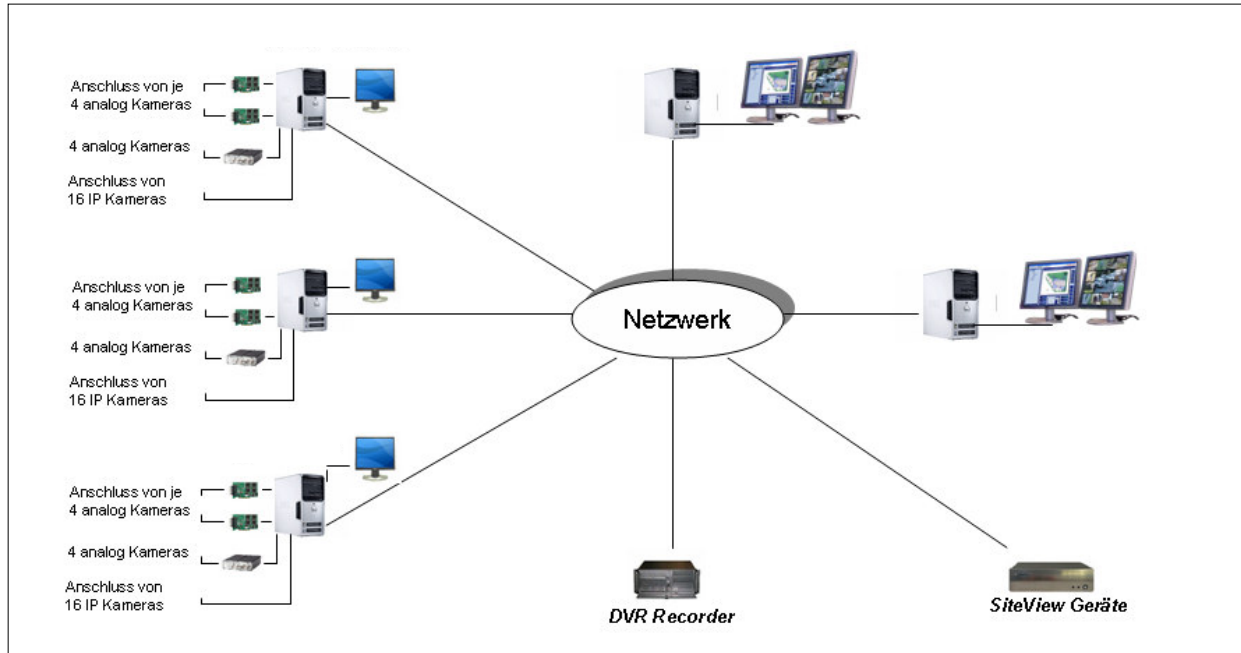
Anschluss von je
4 analog Kameras

4 analog Kameras

Anschluss von
16 IP Kameras

Anschluss von je
4 analog Kameras

4 analog Kameras

Anschluss von
16 IP Kameras

Anschluss von je
4 analog Kameras

4 analog Kameras

Anschluss von
16 IP Kameras

Netzwerk

DVR Recorder

SiteView Geräte